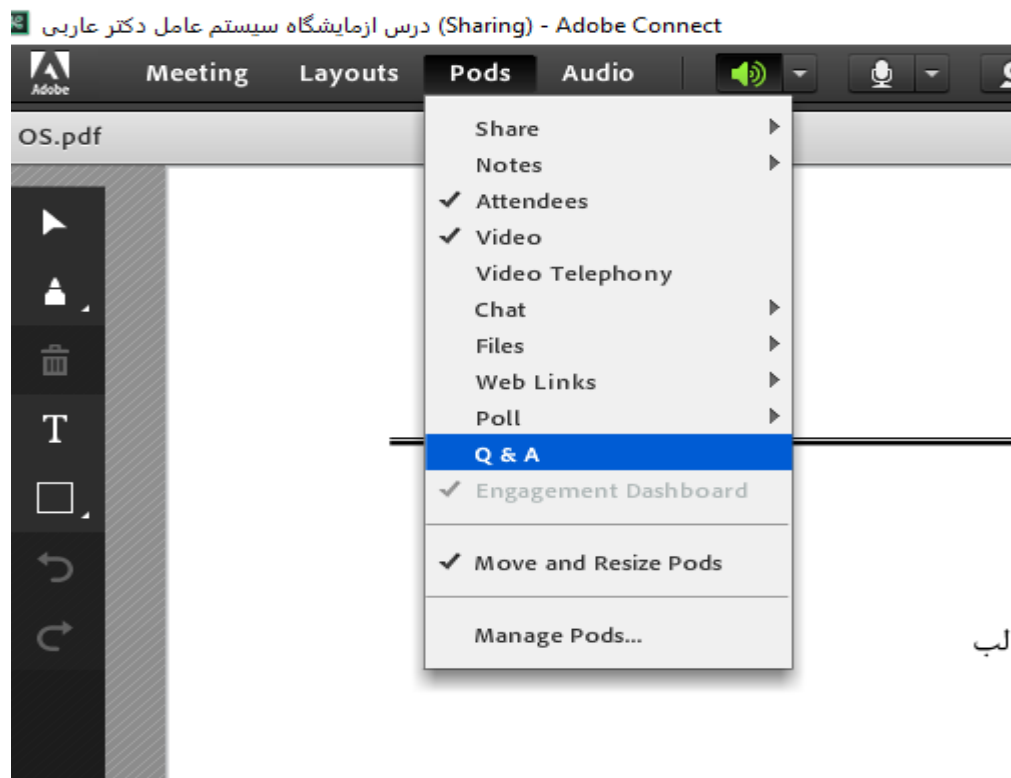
درس ازمایشگاه سیستم عامل دکتر عاربی (Sharing) - Adobe Connect

Adobe

Meeting Layouts Pods Audio

OS.pdf

Share
Notes
✓ Attendees
✓ Video
Video Telephony
Chat
Files
Web Links
Poll
Q & A
✓ Engagement Dashboard
✓ Move and Resize Pods
Manage Pods...

T

لب